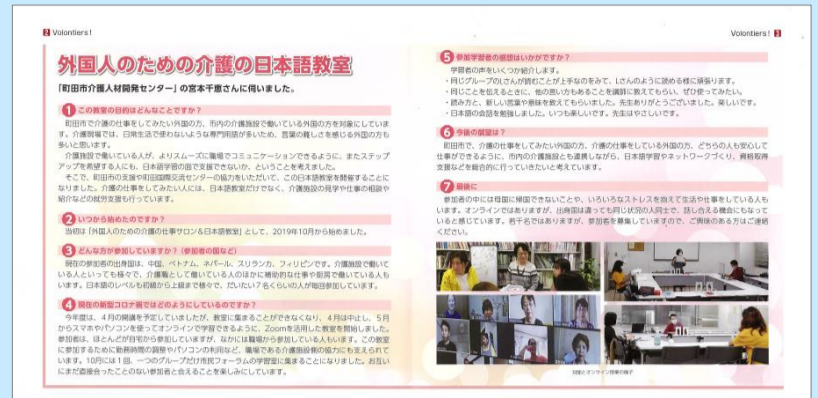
2 Volontiers!

外国人のための介護の日本語教室

「町田市介護人材開発センター」の宮本千恵さんに伺いました。

1 この教室の目的はどんなことですか？

町田市で介護の仕事をしてみたい外国の方、市内の介護施設で働いている外国の方を対象にしています。介護現場では、日常生活で使わないような専門用語が多いため、言葉の難しさを感じる外国の方も多いと思います。

介護施設で働いている人が、よりスムーズに職場でコミュニケーションできるように、またステップアップを希望する人にも、日本語学習の場を提供できないか、ということを考えました。

そこで、町田市の支援で町田国際交流センターの協力をいただいて、この日本語教室を開設することになりました。介護の仕事をしてみたい人には、日本語教室だけでなく、介護施設の見学や仕事の相談や紹介などの就労支援も行っています。

2 いつから始めたのですか？

当初は「外国人のための介護の仕事サロン＆日本語教室」として、2019年10月から始めました。

3 どんな方が参加していますか？（参加者の国など）

現在の参加者の出身国は、中国、ベトナム、ネパール、スリランカ、フィリピンです。介護施設で働いている人といっても様々で、介護職として働いている人のほかに補助的な仕事や厨房で働いている人もいます。日本語のレベルも初級から上級まで様々で、だいたい7名くらいの人が毎回参加しています。

4 現在の新型コロナ禍ではどのようにしているのですか？

今年度は、4月の開講を予定していましたが、教室に集まることができなくなり、4月は中止し、5月からスマホやパソコンを使ってオンラインで学習できるように、Zoomを活用した教室を開催しました。参加者は、ほとんどが自宅から参加していますが、なかには職場から参加している人もいます。この教室に参加するために勤務時間の調整やパソコンの利用など、職場である介護施設側の協力にも支えられています。10月には1回、一つのグループだけ市民フォーラムの学習室に集まることになりました。お互いにまだ直接会ったことのない参加者と会えることを楽しみにしています。

5 参加学習者の感想はいかがですか？

学習者の声をいくつか紹介します。
・同じグループのLさんが読むことが上手なのをみて、Lさんのように読める様に頑張ります。
・同じことを伝えるときに、他の言い方もあることを講師に教えてもらい、ぜひ使ってみたい。
・読み方と、新しい言葉や意味を教えてもらいました。先生ありがとうございました。楽しいです。
・日本語の会話を勉強しました。いつも楽しいです。先生はやさしいです。

6 今後の展望は？

町田市で、介護の仕事をしてみたい外国の方、介護の仕事をしている外国の方、どちらの人も安心して仕事ができるように、市内の介護施設とも連携しながら、日本語学習やネットワークづくり、資格取得支援などを総合的に行っていきたいと考えています。

7 最後に

参加者の中には母国に帰国できないことや、いろいろなストレスを抱えて生活や仕事をしている人もいます。オンラインではありますが、出身国は違っても同じ状況の人同士で、話し合える機会にもなっていると感じています。若干名ではありますが、参加者を募集していますので、ご興味のある方はご連絡ください。

対面とオンライン授業の様子

Volontiers! 3